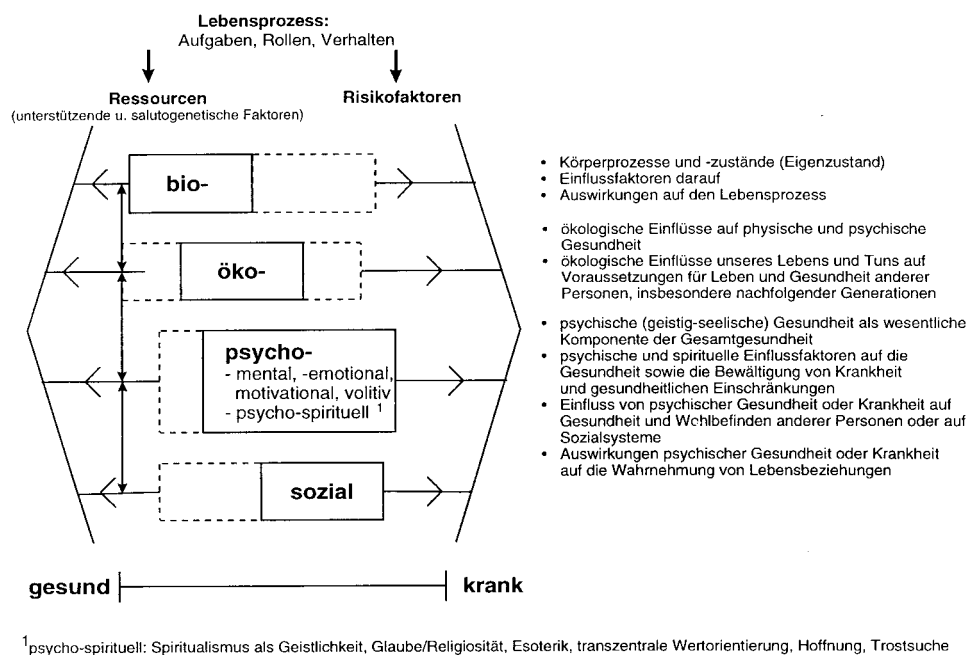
**Lebensprozess:**
Aufgaben, Rollen, Verhalten

**Ressourcen**
(unterstützende u. salutogenetische Faktoren)

**Risikofaktoren**

**bio-**

**öko-**

**psycho-**
- mental, -emotional, motivational, volitiv
- psycho-spirituell $^1$

**sozial**

- Körperprozesse und -zustände (Eigenzustand)
- Einflussfaktoren darauf
- Auswirkungen auf den Lebensprozess

- ökologische Einflüsse auf physische und psychische Gesundheit
- ökologische Einflüsse unseres Lebens und Tuns auf Voraussetzungen für Leben und Gesundheit anderer Personen, insbesondere nachfolgender Generationen

- psychische (geistig-seelische) Gesundheit als wesentliche Komponente der Gesamtgesundheit
- psychische und spirituelle Einflussfaktoren auf die Gesundheit sowie die Bewältigung von Krankheit und gesundheitlichen Einschränkungen
- Einfluss von psychischer Gesundheit oder Krankheit auf Gesundheit und Wohlbefinden anderer Personen oder auf Sozialsysteme
- Auswirkungen psychischer Gesundheit oder Krankheit auf die Wahrnehmung von Lebensbeziehungen

**gesund** **krank**

$^1$psycho-spirituell: Spiritualismus als Geistlichkeit, Glaube/Religiosität, Esoterik, transzentrale Wertorientierung, Hoffnung, Trostsuche